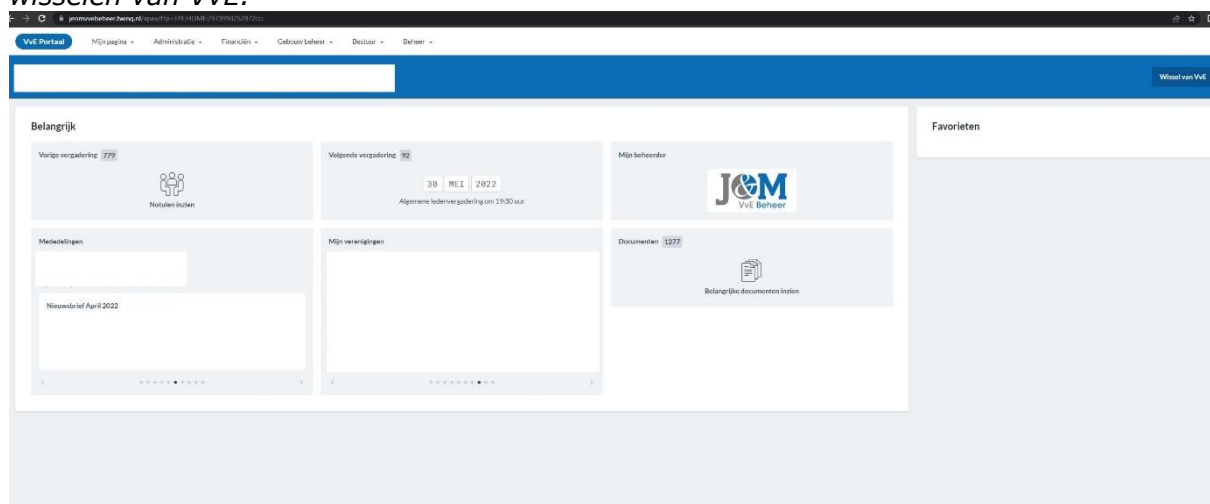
wisselen van VvE.

jenmvvebeheer.twinq.nl/apex/f?p=1:HOME:97399252872:::

VvE Portaal Mijn pagina Administratie Financiën Gebouw beheer Bestuur Beheer

Wissel van VvE

Belangrijk

Vorige vergadering 779

Notulen inzien

Volgende vergadering 92

30 MEI 2022

Algemene ledenvergadering om 19:30 uur

Mijn beheerder

J&M VvE Beheer

Mededelingen

Nieuwsbrief April 2022

Mijn verenigingen

Documenten 1277

Belangrijke documenten inzien

Favorieten